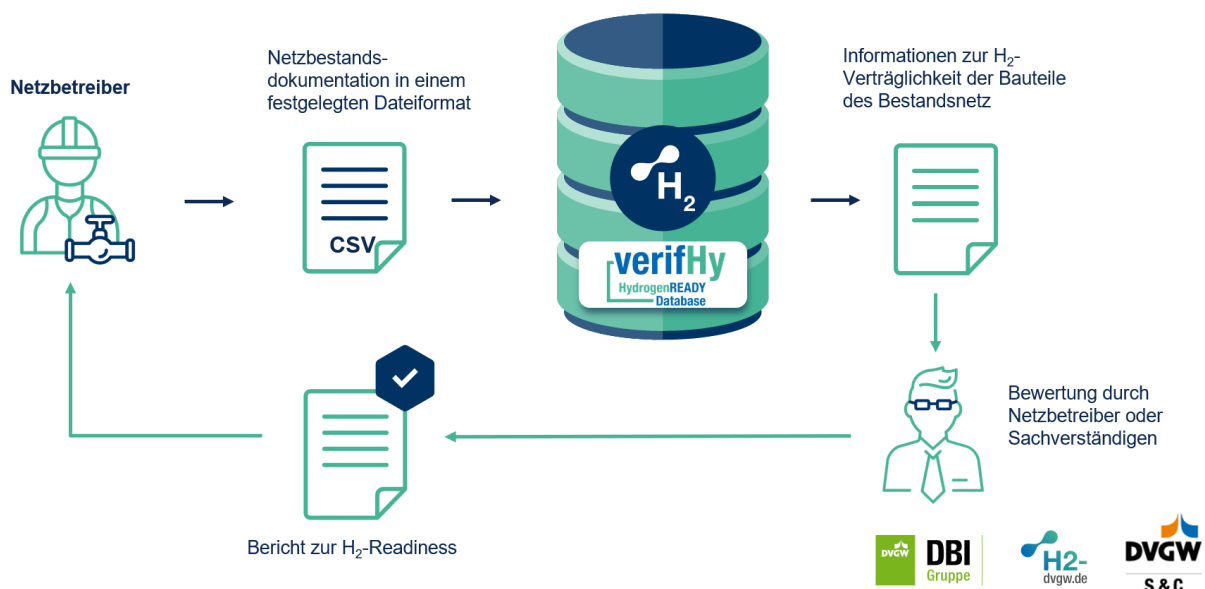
Netzbetreiber

Netzbestandsdokumentation in einem festgelegten Dateiformat

CSV

$H_2$

verifHy
HydrogenREADY Database

Informationen zur $H_2$-Verträglichkeit der Bauteile des Bestandsnetz

Bewertung durch Netzbetreiber oder Sachverständigen

Bericht zur $H_2$-Readiness

DVGW DBI Gruppe

H2-
dvgw.de

DVGW
S&C